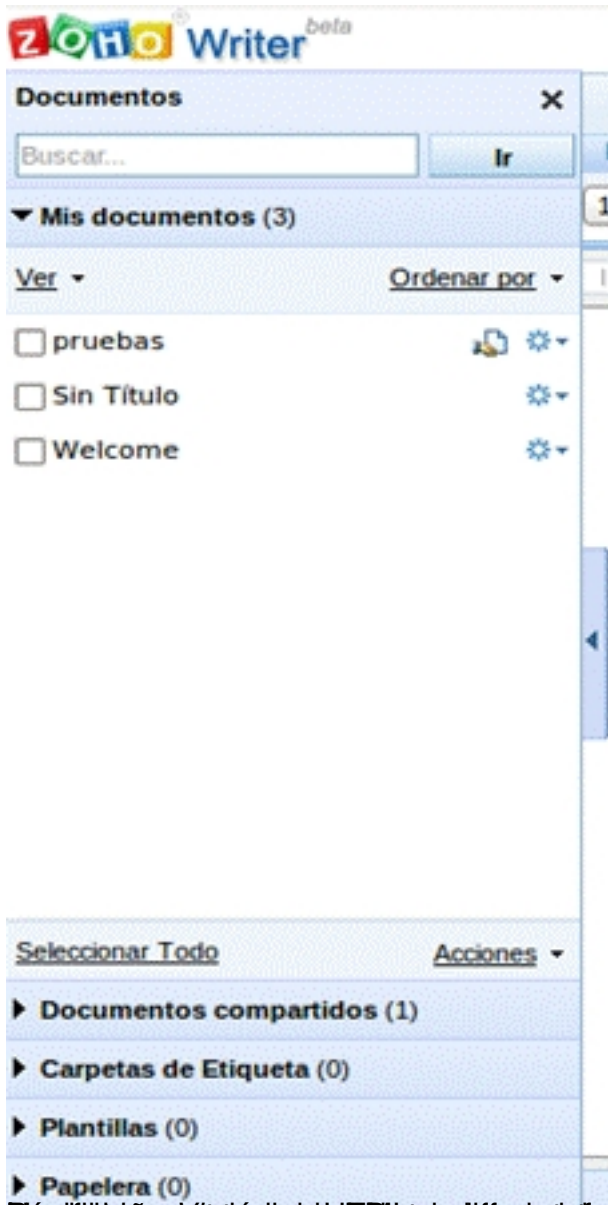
ZOHO® Writer beta

Documentos ✕

Buscar...

Ir

▼ Mis documentos (3)

Ver ▾

Ordenar por ▾

pruebas

Sin Título

Welcome

Seleccionar Todo

Acciones ▾

▶ Documentos compartidos (1)

▶ Carpetas de Etiqueta (0)

▶ Plantillas (0)

▶ Papelera (0)

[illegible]